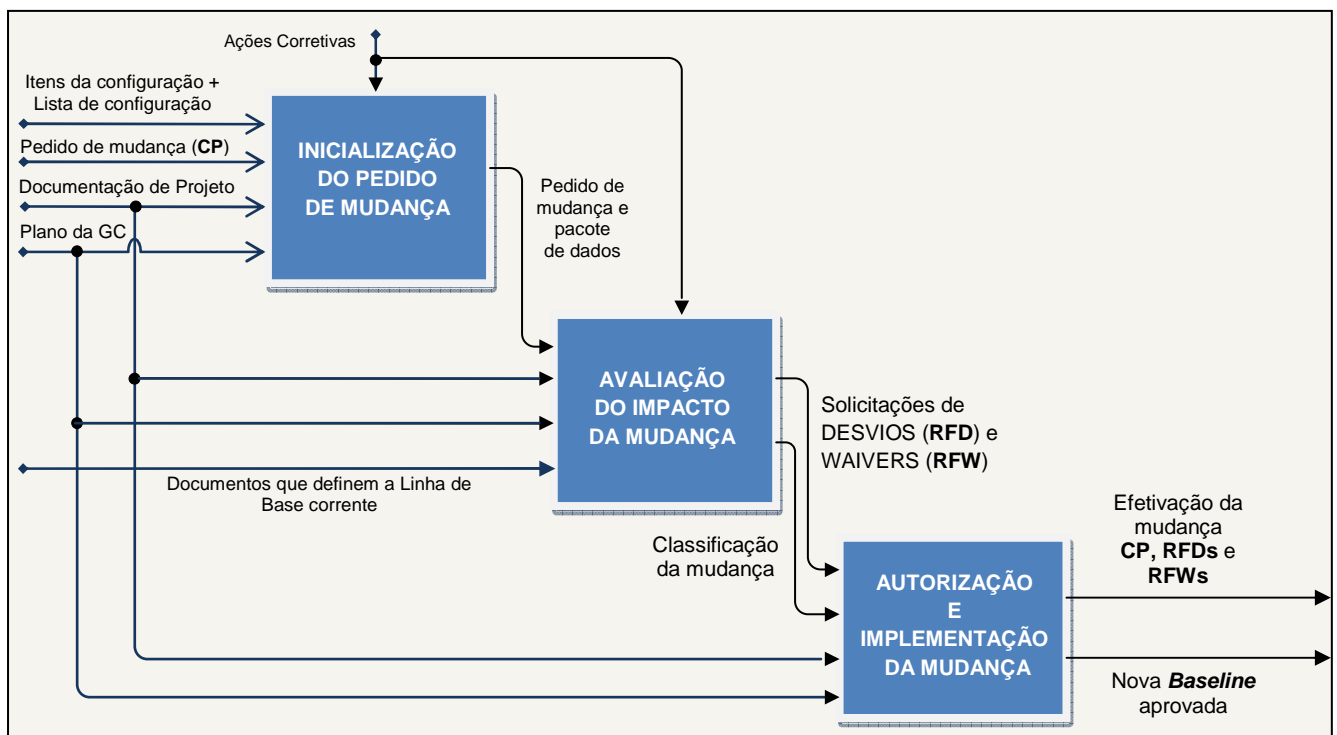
Ações Corretivas

Itens da configuração + Lista de configuração

Pedido de mudança (**CP**)

Documentação de Projeto

Plano da GC

INICIALIZAÇÃO DO PEDIDO DE MUDANÇA

Pedido de mudança e pacote de dados

AVALIAÇÃO DO IMPACTO DA MUDANÇA

Solicitações de DESVIOS (**RFD**) e WAIVERS (**RFW**)

Documentos que definem a Linha de Base corrente

Classificação da mudança

Efetivação da mudança **CP, RFDs** e **RFWs**

AUTORIZAÇÃO E IMPLEMENTAÇÃO DA MUDANÇA

Nova ***Baseline*** aprovada